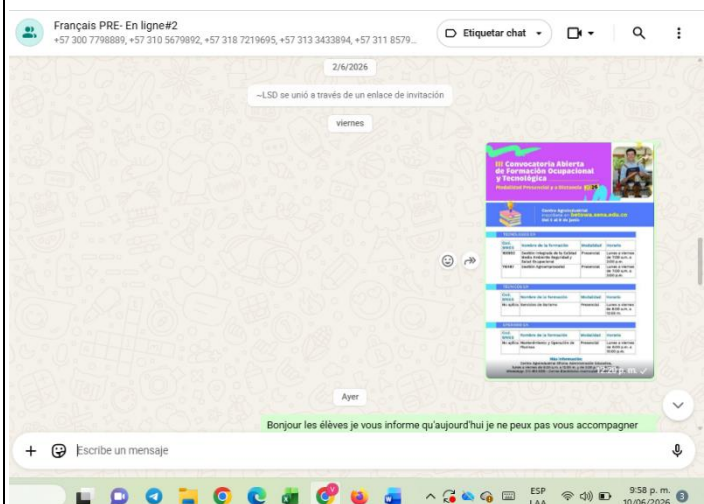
Français PRE- En ligne#2
+57 300 7798889, +57 310 5679892, +57 318 7219695, +57 313 3433894, +57 311 8579...

Etiquetar chat

2/6/2026

~LSD se unió a través de un enlace de invitación

viernes

III Convocatoria Abierta de Formación Ocupacional y Tecnológica
Modalidad Presencial y a Distancia 2026

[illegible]

| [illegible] | Nombre de la formación | Modalidad | Horario |
|---|---|---|---|
| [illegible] | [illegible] | Presencial | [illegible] |
| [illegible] | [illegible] | Presencial | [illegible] |

| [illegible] | Nombre de la formación | Modalidad | Horario |
|---|---|---|---|
| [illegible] | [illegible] | Presencial | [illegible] |

| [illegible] | Nombre de la formación | Modalidad | Horario |
|---|---|---|---|
| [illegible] | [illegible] | Presencial | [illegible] |

Más información
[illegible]

12:20 p. m.

Ayer

Bonjour les élèves je vous informe qu'aujourd'hui je ne peux pas vous accompagner

Escribe un mensaje

ESP LAA
9:58 p. m.
10/06/2026